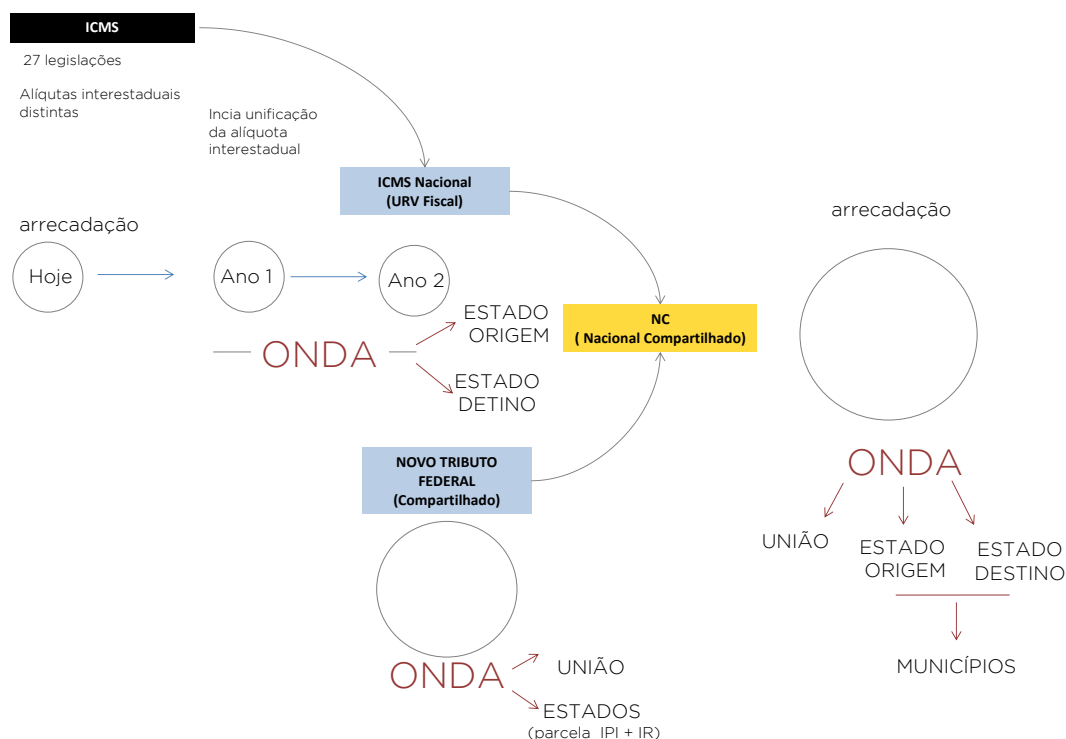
ICMS

27 legislações

Alíqutas interestaduais distintas

Incia unificação da alíquota interestadual

ICMS Nacional
(URV Fiscal)

arrecadação

Hoje

Ano 1

Ano 2

ONDA

ESTADO ORIGEM

ESTADO DETINO

NC
( Nacional Compartilhado)

NOVO TRIBUTO FEDERAL
(Compartilhado)

ONDA

UNIÃO

ESTADOS
(parcela IPI + IR)

arrecadação

ONDA

UNIÃO

ESTADO ORIGEM

ESTADO DESTINO

MUNICÍPIOS